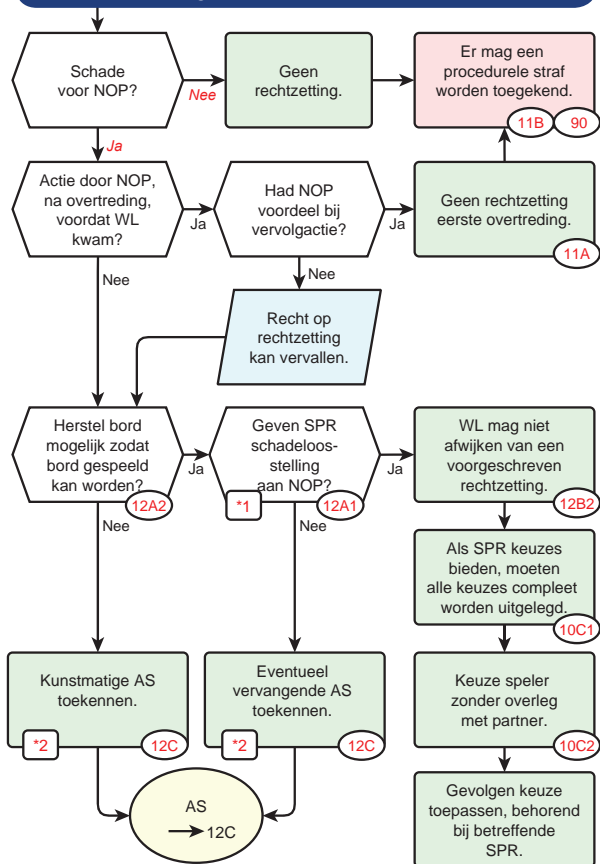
Schade voor NOP?

Nee

Geen rechtzetting.

Er mag een procedurele straf worden toegekend.

11B 90

Ja

Actie door NOP, na overtreding, voordat WL kwam?

Ja

Had NOP voordeel bij vervolgactie?

Ja

Geen rechtzetting eerste overtreding.

11A

Nee

Nee

Recht op rechtzetting kan vervallen.

Herstel bord mogelijk zodat bord gespeeld kan worden?

12A2

Ja

Geven SPR schadeloosstelling aan NOP?

*1 12A1

Ja

WL mag niet afwijken van een voorgeschreven rechtzetting.

12B2

Nee

Nee

Als SPR keuzes bieden, moeten alle keuzes compleet worden uitgelegd.

10C1

Kunstmatige AS toekennen.

*2 12C

Eventueel vervangende AS toekennen.

*2 12C

Keuze speler zonder overleg met partner.

10C2

AS
$\rightarrow$ 12C

Gevolgen keuze toepassen, behorend bij betreffende SPR.